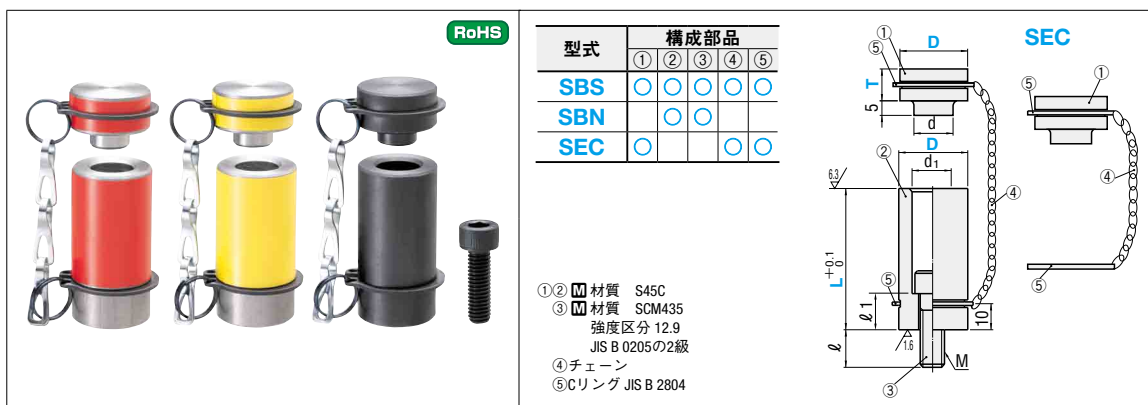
RoHS

| 型式 | 構成部品 ① | ② | ③ | ④ | ⑤ |
|---|---|---|---|---|---|
| SBS | ○ | ○ | ○ | ○ | ○ |
| SBN | | ○ | ○ | | |
| SEC | ○ | | | ○ | ○ |

①② M 材質 S45C
③ M 材質 SCM435
強度区分 12.9
JIS B 0205の2級
④チェーン
⑤Cリング JIS B 2804

① ⑤ D T 5 d
② D $d_1$ 6.3 ④ $L^{+0.1}_{0}$ ⑤ $\ell 1$ 10 1.6 $\ell$ M ③

SEC ⑤ ① ④ ⑤